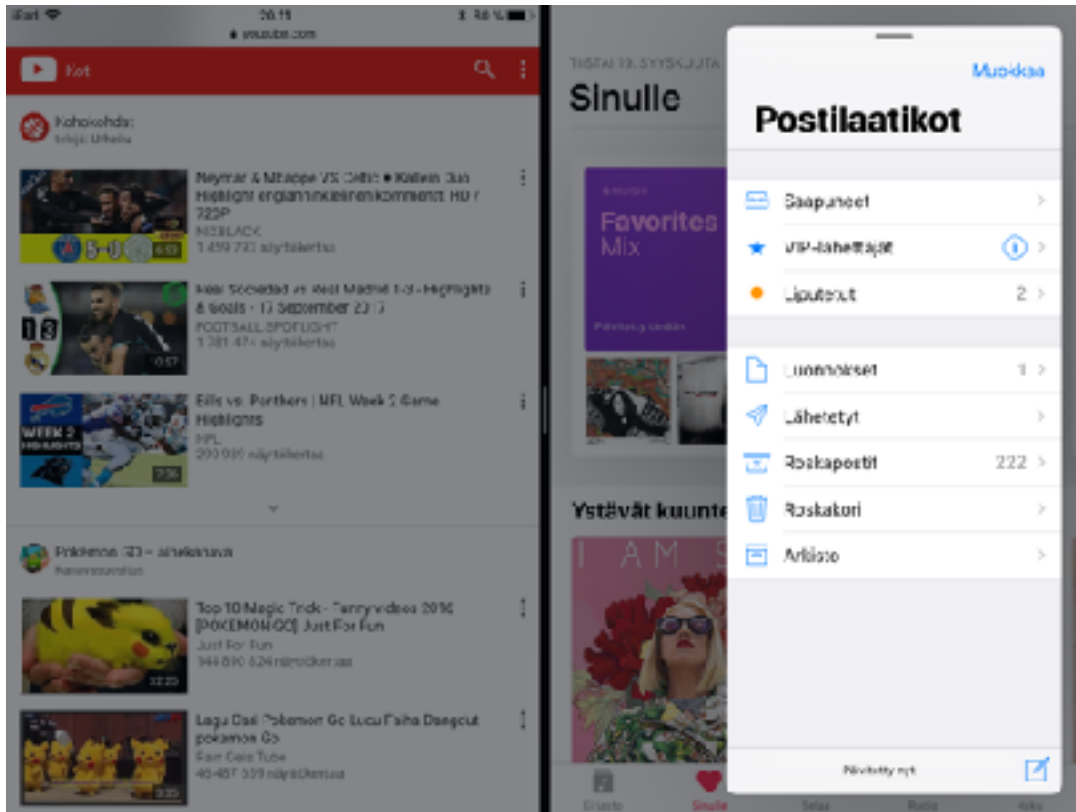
iPad 20.11 86 %
youtube.com

Koti

Kohokohdat
Selaa: Urheilu

Neymar & Mbappe VS Celtic ● Kaikki Guo Highlight englanninkielinen kommentti HD 720P
MEBLACK
1 459 793 näyttökertaa

5-0

Real Sociedad vs Real Madrid 1-3 - Highlights & Goals - 17 September 2017
FOOTBALL SPOTLIGHT
1 381 474 näyttökertaa

1 3

Bills vs. Panthers | NFL Week 2 Game Highlights
NFL
290 091 näyttökertaa

WEEK 2 HIGHLIGHTS

Pokémon GO – aihekanava
Aihekanavat

Top 10 Magic Trick - Funny videos 2016 [POKEMONGO] Just For Fun
Just For Fun
144 890 624 näyttökertaa

Lagu Dali Pokemon Go Lucu Pakai Dangdut pokemon Go
Sari Gale Tube
46 487 559 näyttökertaa

TIISTAI 19. SYYSKUUTA
Sinulle

Favorites Mix

Ystävät kuunte

I AM S

Muokkaa
Postilaatikot

Saapuneet
VIP-lähettäjät
Liputetut 2
Luonnokset 1
Lähetetyt
Roskaposti 222
Roskakori
Arkisto

Päivitetty nyt

Sinulle
Selaa
Radio
Haku